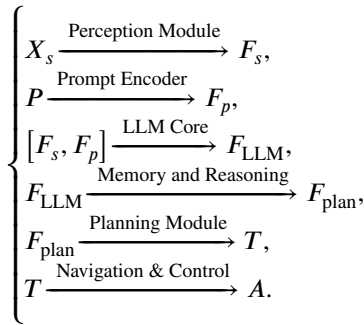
$$\begin{cases} X_s \xrightarrow{\text{Perception Module}} F_s, \\ P \xrightarrow{\text{Prompt Encoder}} F_p, \\ [F_s, F_p] \xrightarrow{\text{LLM Core}} F_{\text{LLM}}, \\ F_{\text{LLM}} \xrightarrow{\text{Memory and Reasoning}} F_{\text{plan}}, \\ F_{\text{plan}} \xrightarrow{\text{Planning Module}} T, \\ T \xrightarrow{\text{Navigation \& Control}} A. \end{cases}$$